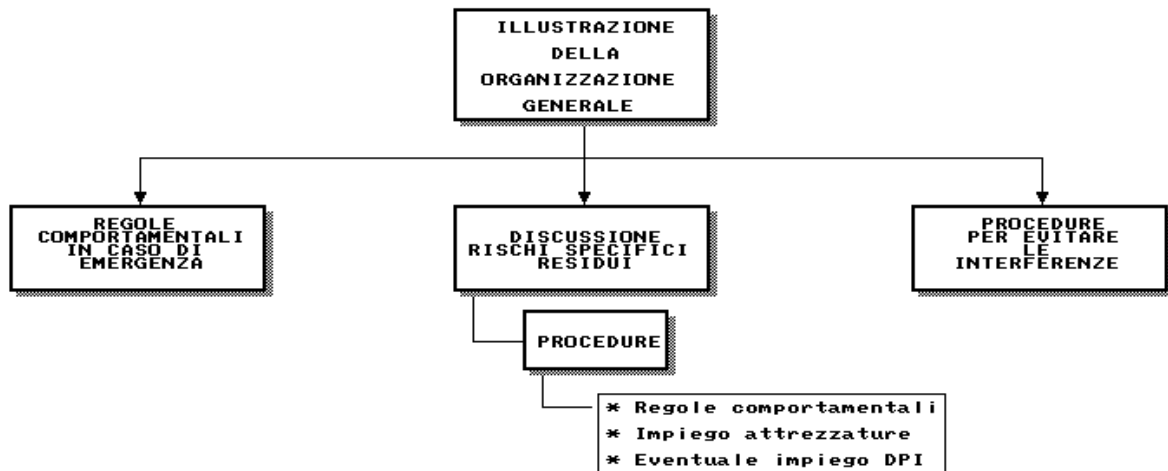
ILLUSTRAZIONE DELLA ORGANIZZAZIONE GENERALE

REGOLE COMPORTAMENTALI IN CASO DI EMERGENZA

DISCUSSIONE RISCHI SPECIFICI RESIDUI

PROCEDURE PER EVITARE LE INTERFERENZE

PROCEDURE

* Regole comportamentali
* Impiego attrezzature
* Eventuale impiego DPI